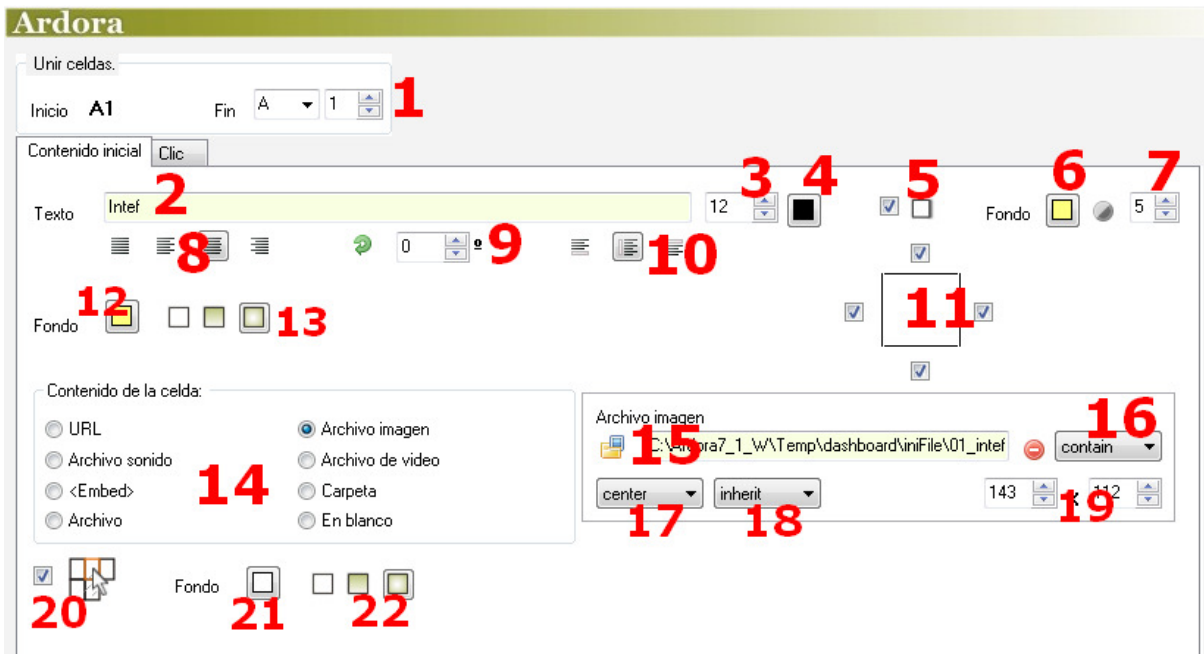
Ardora

Unir celdas.

Inicio A1 Fin A 1 1

Contenido inicial Clic

Texto Intef 2 12 3 4 5 Fondo 6 5 7

8 0 º 9 10

11

Fondo 12 13

Contenido de la celda:

URL
Archivo sonido
<Embed>
Archivo

14

Archivo imagen
Archivo de video
Carpeta
En blanco

Archivo imagen
15 C:\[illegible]ora7_1_W\Temp\dashboard\iniFile\01_intef
16 contain
center 17
inherit 18
143 19 112

20 Fondo 21 22